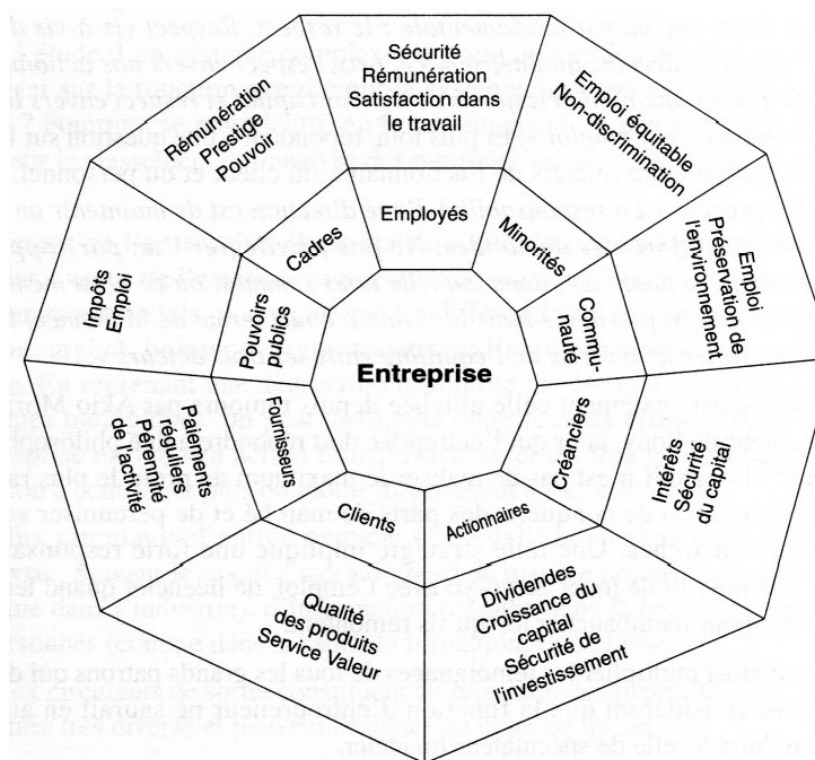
Sécurité
Rémunération
Satisfaction dans le travail

Emploi équitable
Non-discrimination

Emploi
Préservation de l'environnement

Intérêts
Sécurité du capital

Dividendes
Croissance du capital
Sécurité de l'investissement

Qualité des produits
Service Valeur

Paiements réguliers
Pérennité de l'activité

Impôts
Emploi

Rémunération
Prestige
Pouvoir

Employés

Minorités

Commu-nauté

Créanciers

Actionnaires

Clients

Fournisseurs

Pouvoirs publics

Cadres

Entreprise